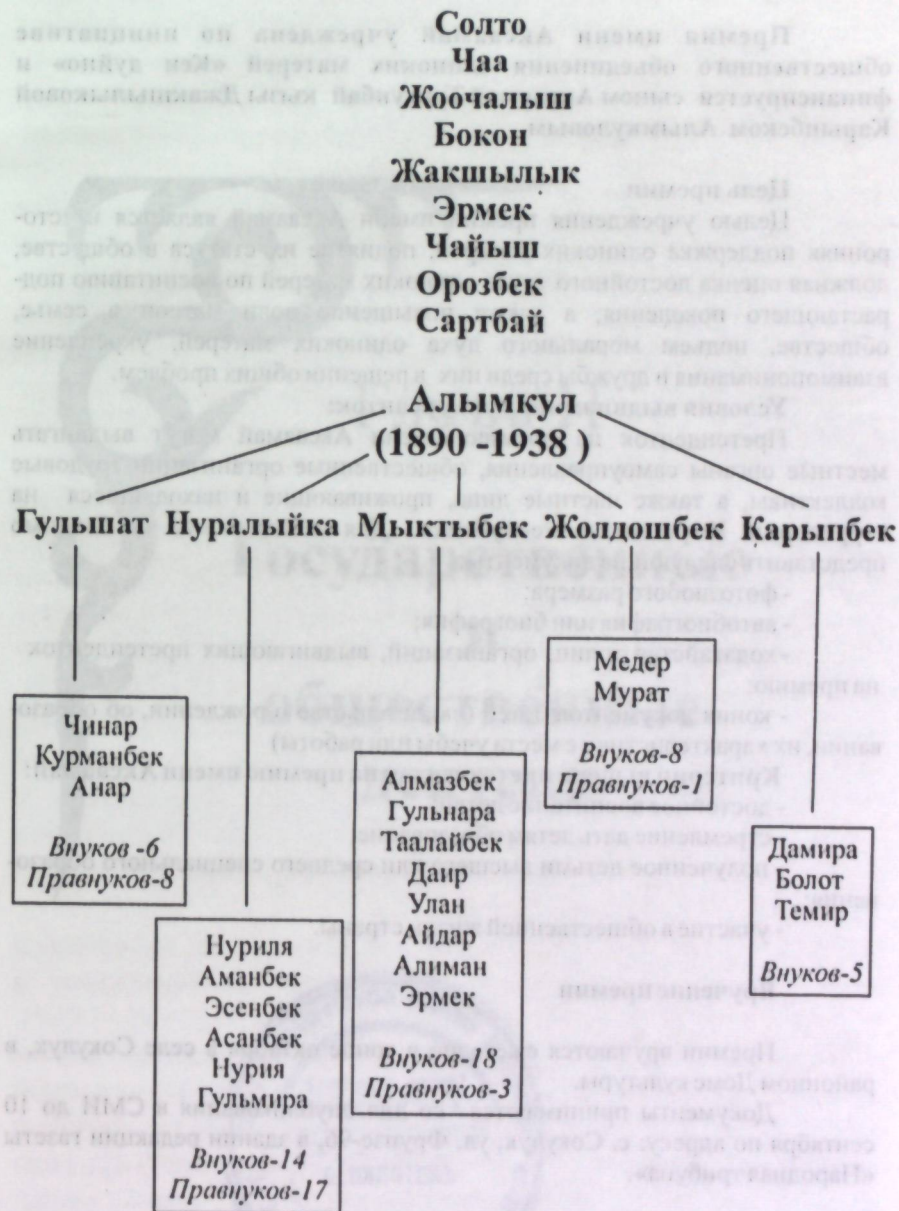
Солто
Чаа
Жоочалыш
Бокон
Жакшылык
Эрмек
Чайыш
Орозбек
Сартбай

Алымкул
(1890 -1938 )

Гульшат Нуралыйка Мыктыбек Жолдошбек Карыпбек

Чинар
Курманбек
Анар
Внуков -6
Правнуков-8

Нуриля
Аманбек
Эсенбек
Асанбек
Нурия
Гульмира
Внуков-14
Правнуков-17

Алмазбек
Гульнара
Таалайбек
Даир
Улан
Айдар
Алиман
Эрмек
Внуков-18
Правнуков-3

Медер
Мурат
Внуков-8
Правнуков-1

Дамира
Болот
Темир
Внуков-5